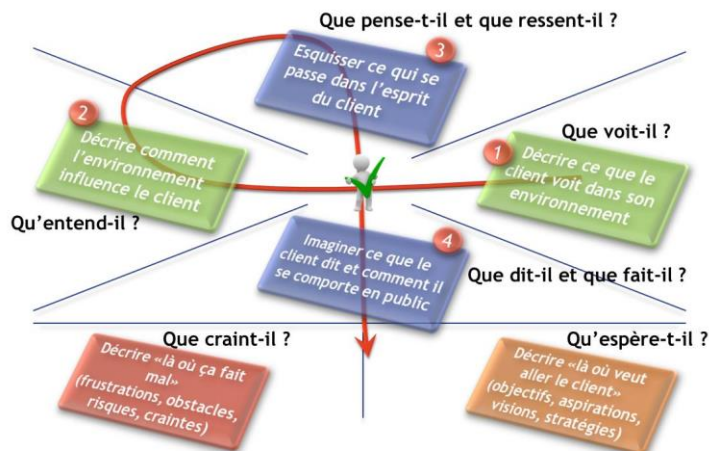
Que pense-t-il et que ressent-il ?

3
Esquisser ce qui se passe dans l'esprit du client

2
Décrire comment l'environnement influence le client

Que voit-il ?

1
Décrire ce que le client voit dans son environnement

Qu'entend-il ?

4
Imaginer ce que le client dit et comment il se comporte en public

Que dit-il et que fait-il ?

Que craint-il ?

Qu'espère-t-il ?

Décrire «là où ça fait mal» (frustrations, obstacles, risques, craintes)

Décrire «là où veut aller le client» (objectifs, aspirations, visions, stratégies)